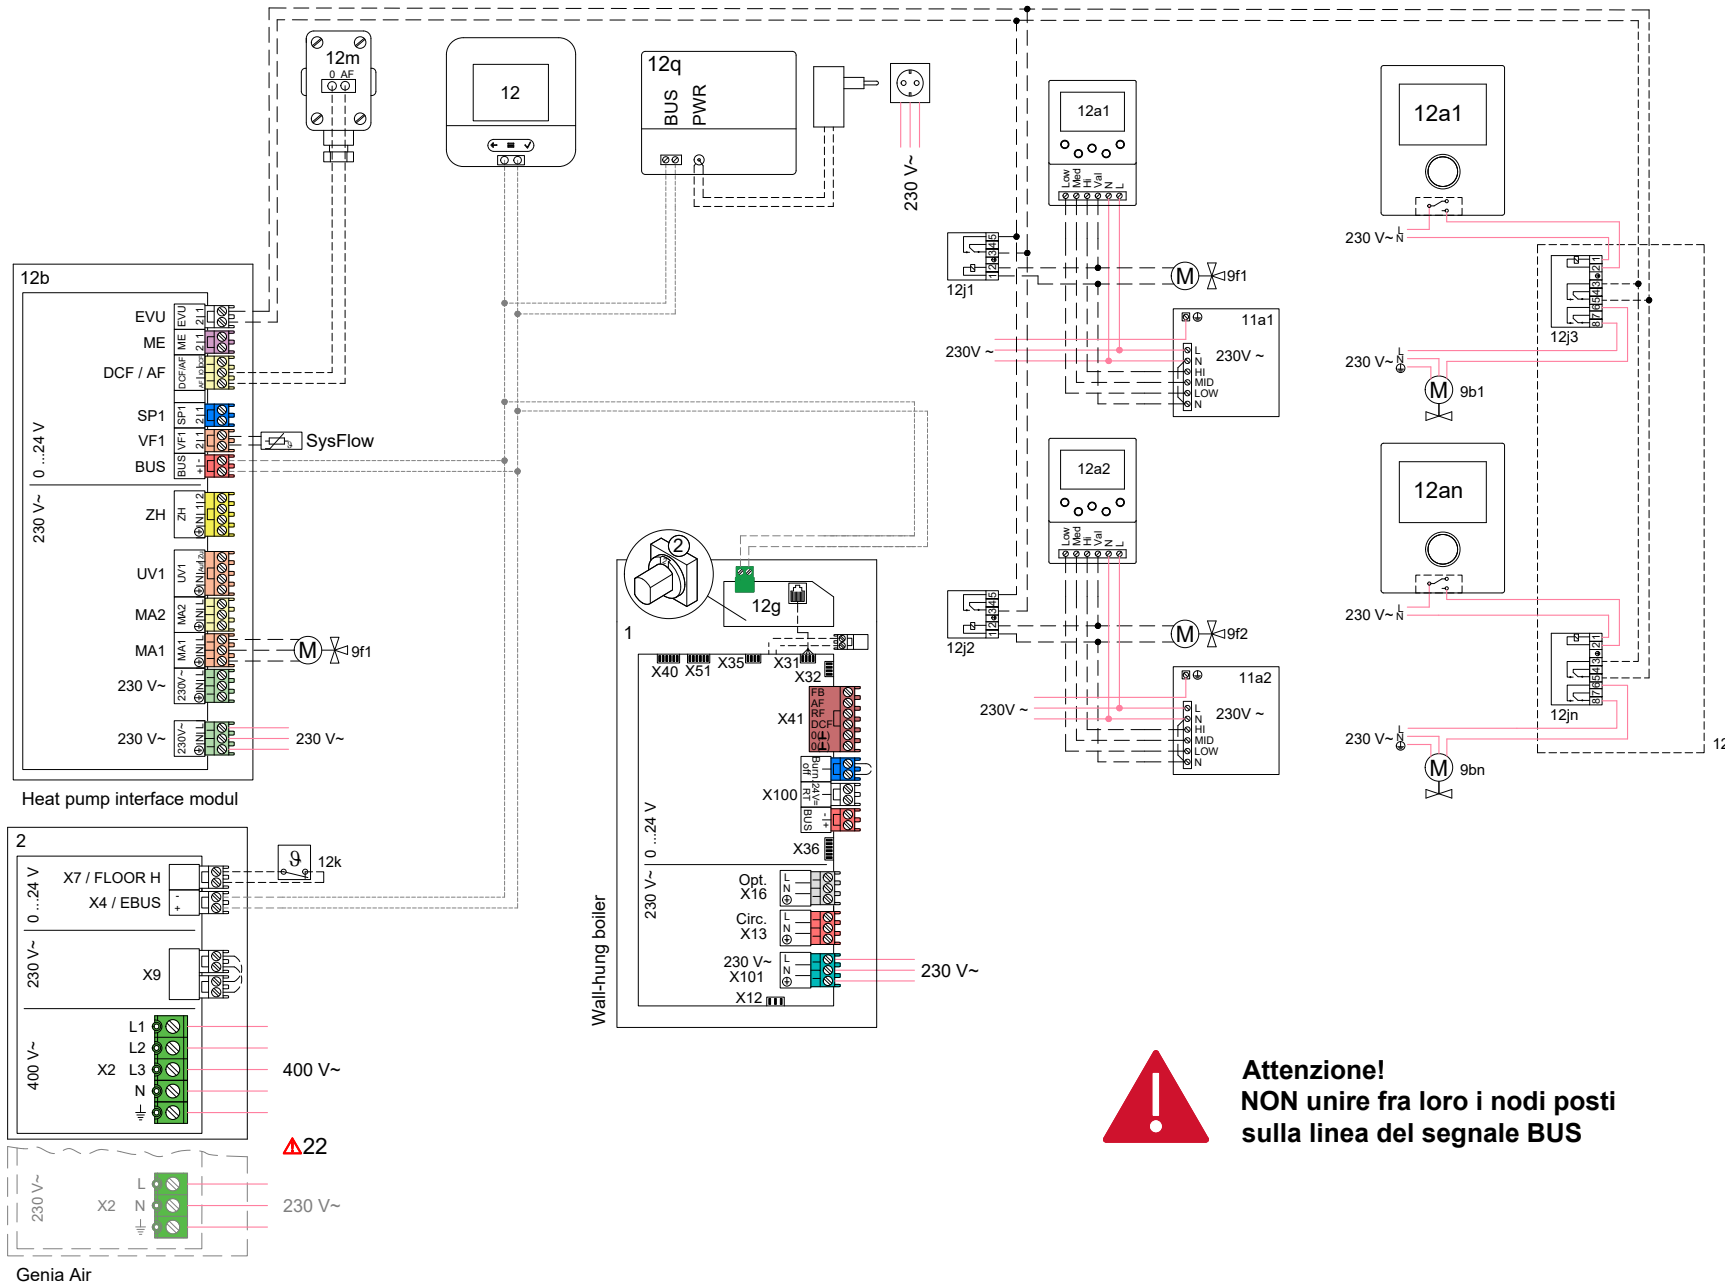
12m
0 AF

12

12q
BUS PWR

230 V~

12a1
Low Med Hi Val N L

12j1
1 2 3 4 5

M 9f1

11a1
230V ~
230V ~
L N HI MID LOW N

12a1

230 V~ L N

12j3
1 2 3 4 5 6 7 8

230 V~ L N
M 9b1

12b
EVU
ME
DCF / AF
SP1
VF1
BUS
0 ...24 V
230 V~
ZH
UV1
MA2
MA1
230 V~
230 V~
EVU ME DCF/AF SP1 VF1 BUS ZH UV1 MA2 MA1 230V~ 230V~
SysFlow
M 9f1
230 V~
Heat pump interface modul

12a2
Low Med Hi Val N L

12j2
1 2 3 4 5

M 9f2

11a2
230V ~
230V ~
L N HI MID LOW N

12an

230 V~ L N

12jn
1 2 3 4 5 6 7 8

230 V~ L N
M 9bn

12

2
1
12g
X40 X51 X35 X31
X32
X41
FB AF RF DCF 0(L) 0(L)
X100
Burn off 24V= RT BUS
X36
0 ...24 V
230 V~
Opt. X16
Circ. X13
230 V~ X101
X12
230 V~
Wall-hung boiler

2
X7 / FLOOR H
X4 / EBUS
0 ...24 V
12k
230 V~
X9
400 V~
X2
L1
L2
L3
N
400 V~
22

230 V~
X2
L
N
230 V~
Genia Air

Attenzione!
NON unire fra loro i nodi posti sulla linea del segnale BUS